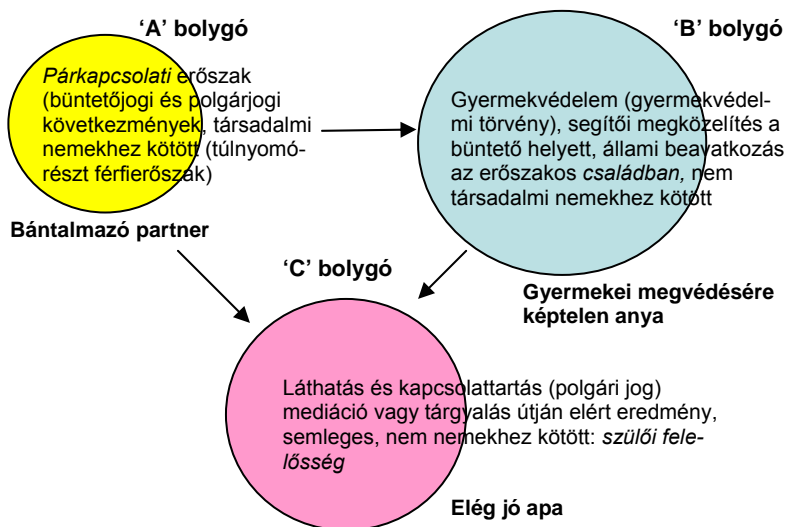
'A' bolygó

*Párkapcsolati* erőszak (büntetőjogi és polgárjogi következmények, társadalmi nemekhez kötött (túlnyomórészt férfierőszak)

Bántalmazó partner

'B' bolygó

Gyermekvédelem (gyermekvédelmi törvény), segítői megközelítés a büntető helyett, állami beavatkozás az erőszakos *családban,* nem társadalmi nemekhez kötött

Gyermekei megvédésére képtelen anya

'C' bolygó

Láthatás és kapcsolattartás (polgári jog) mediáció vagy tárgyalás útján elért eredmény, semleges, nem nemekhez kötött: *szülői felelősség*

Elég jó apa